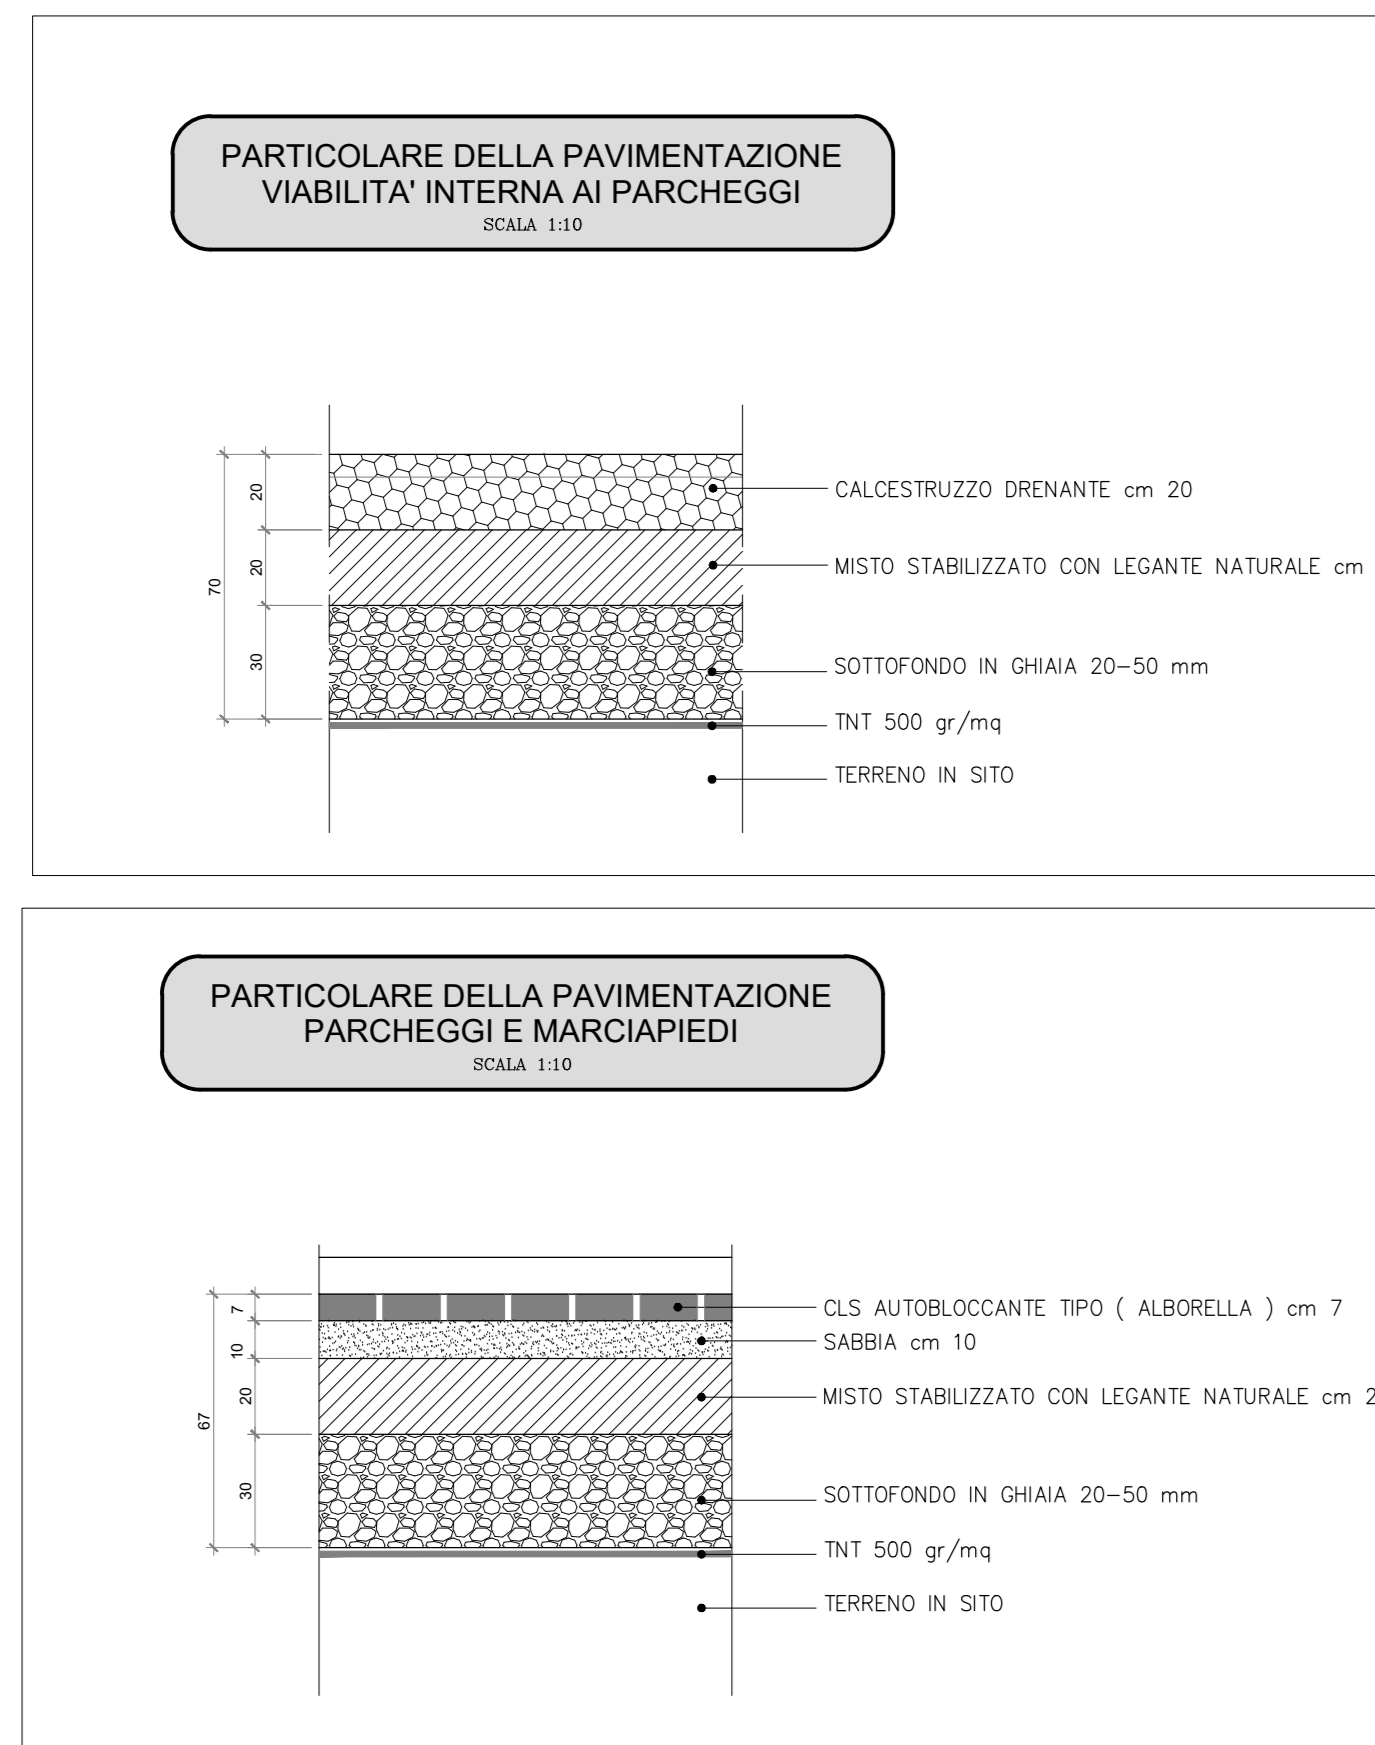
PARTICOLARE DELLA PAVIMENTAZIONE
VIABILITA' INTERNA AI PARCHEGGI
SCALA 1:10

70
20
20
30

CALCESTRUZZO DRENANTE cm 20
MISTO STABILIZZATO CON LEGANTE NATURALE cm
SOTTOFONDO IN GHIAIA 20–50 mm
TNT 500 gr/mq
TERRENO IN SITO

PARTICOLARE DELLA PAVIMENTAZIONE
PARCHEGGI E MARCIAPIEDI
SCALA 1:10

67
7
10
20
30

CLS AUTOBLOCCANTE TIPO ( ALBORELLA ) cm 7
SABBIA cm 10
MISTO STABILIZZATO CON LEGANTE NATURALE cm 2
SOTTOFONDO IN GHIAIA 20–50 mm
TNT 500 gr/mq
TERRENO IN SITO